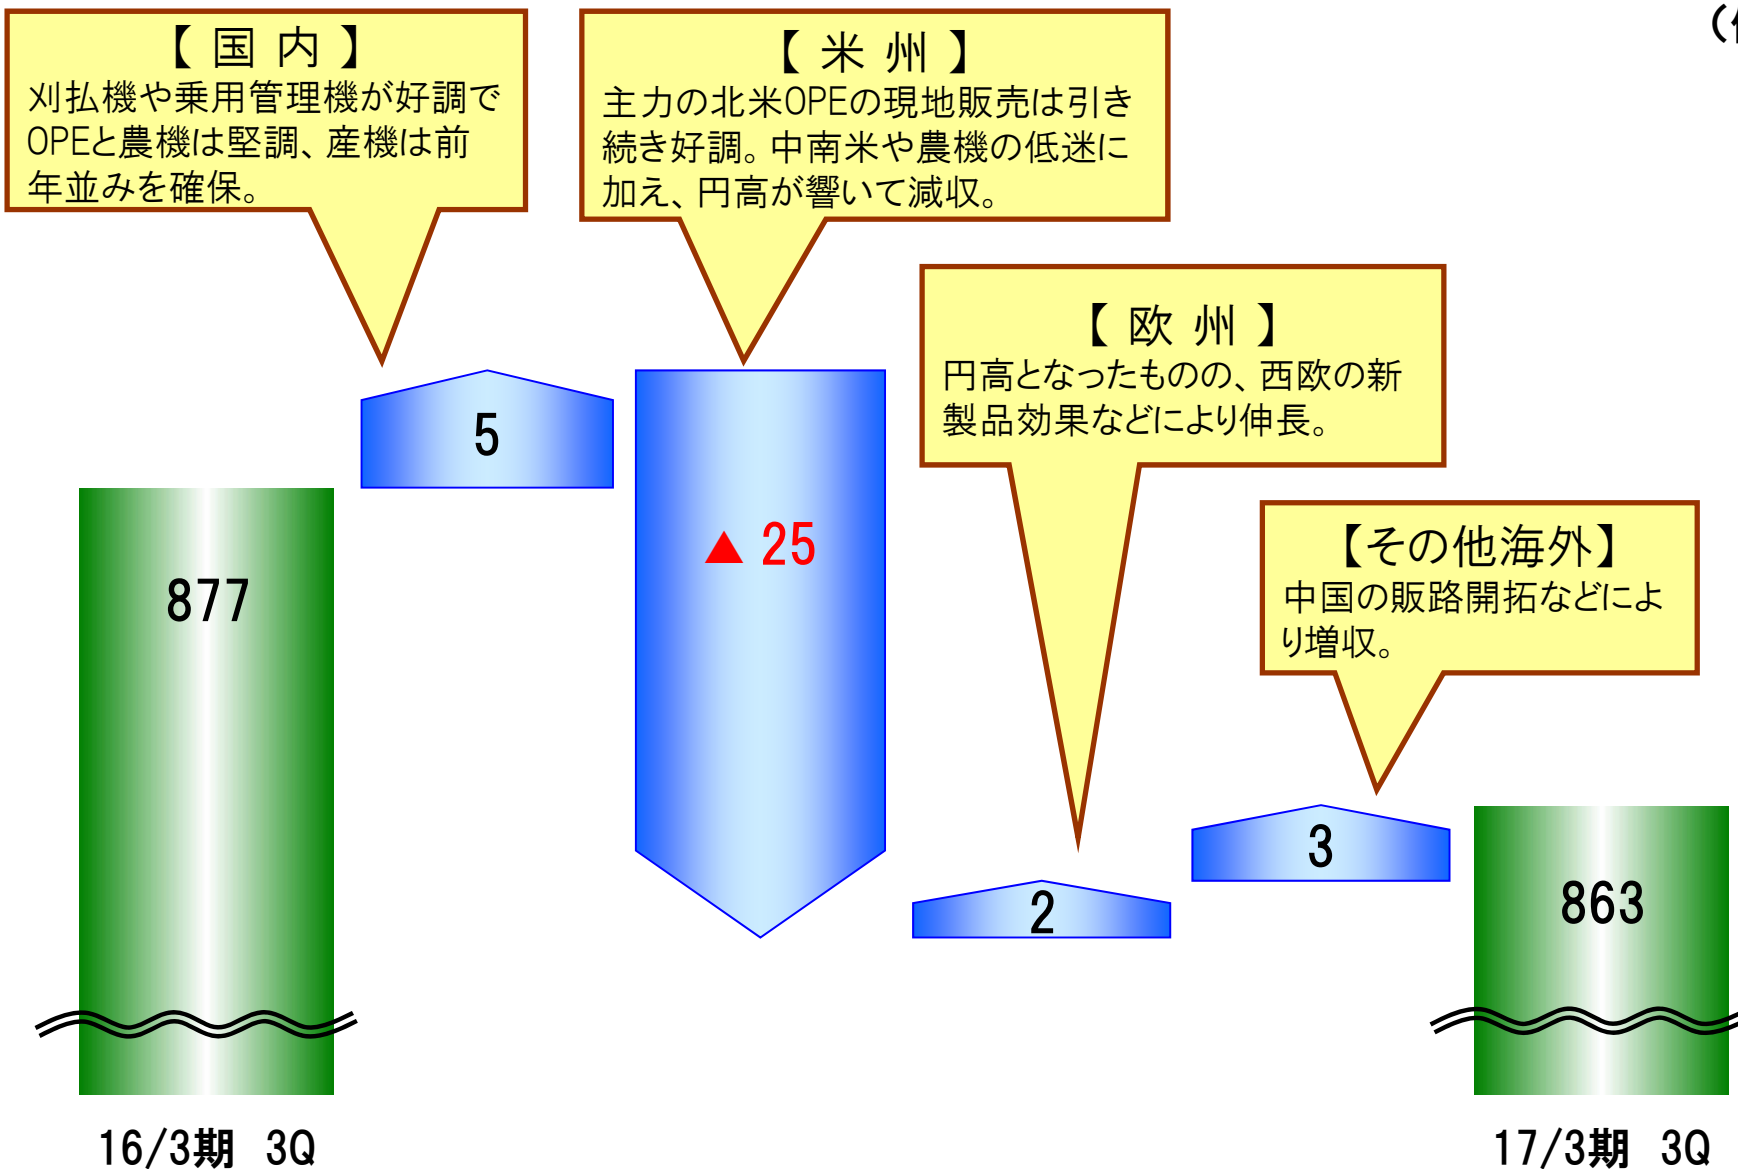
【 国 内 】
刈払機や乗用管理機が好調でOPEと農機は堅調、産機は前年並みを確保。

【 米 州 】
主力の北米OPEの現地販売は引き続き好調。中南米や農機の低迷に加え、円高が響いて減収。

【 欧 州 】
円高となったものの、西欧の新製品効果などにより伸長。

【その他海外】
中国の販路開拓などにより増収。

877

5

▲ 25

2

3

863

16/3期 3Q

17/3期 3Q

([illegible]